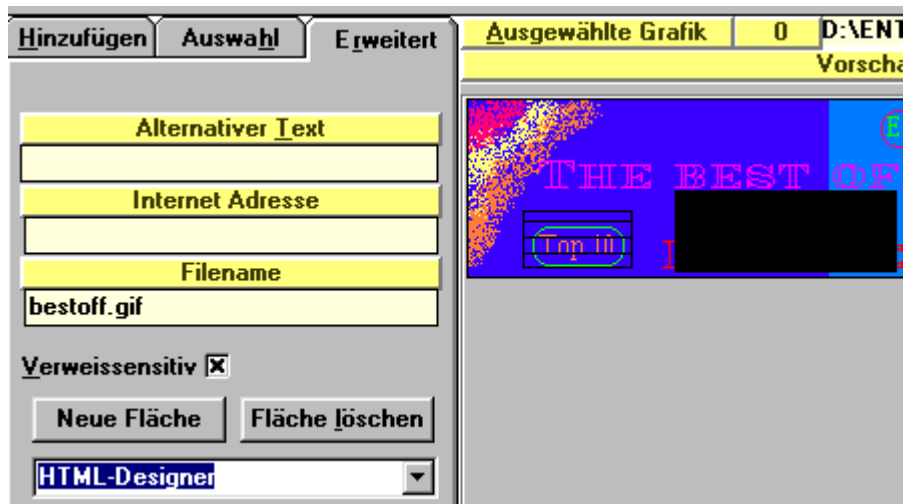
Hinzufügen | Auswahl | Erweitert

Ausgewählte Grafik | 0 | D:\ENT

Vorscha

Alternativer Text

Internet Adresse

Filename

bestoff.gif

Verweissensitiv ☒

Neue Fläche

Fläche löschen

HTML-Designer

THE BEST OF

Top 10

E